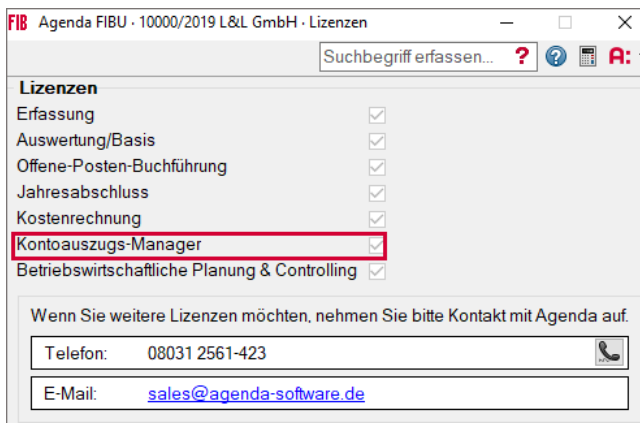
FIB Agenda FIBU · 10000/2019 L&L GmbH · Lizenzen

Suchbegriff erfassen... ? A:

Lizenzen

Erfassung

Auswertung/Basis

Offene-Posten-Buchführung

Jahresabschluss

Kostenrechnung

Kontoauszugs-Manager

Betriebswirtschaftliche Planung & Controlling

Wenn Sie weitere Lizenzen möchten, nehmen Sie bitte Kontakt mit Agenda auf.

| Telefon: | 08031 2561-423 |
|---|---|
| E-Mail: | sales@agenda-software.de |